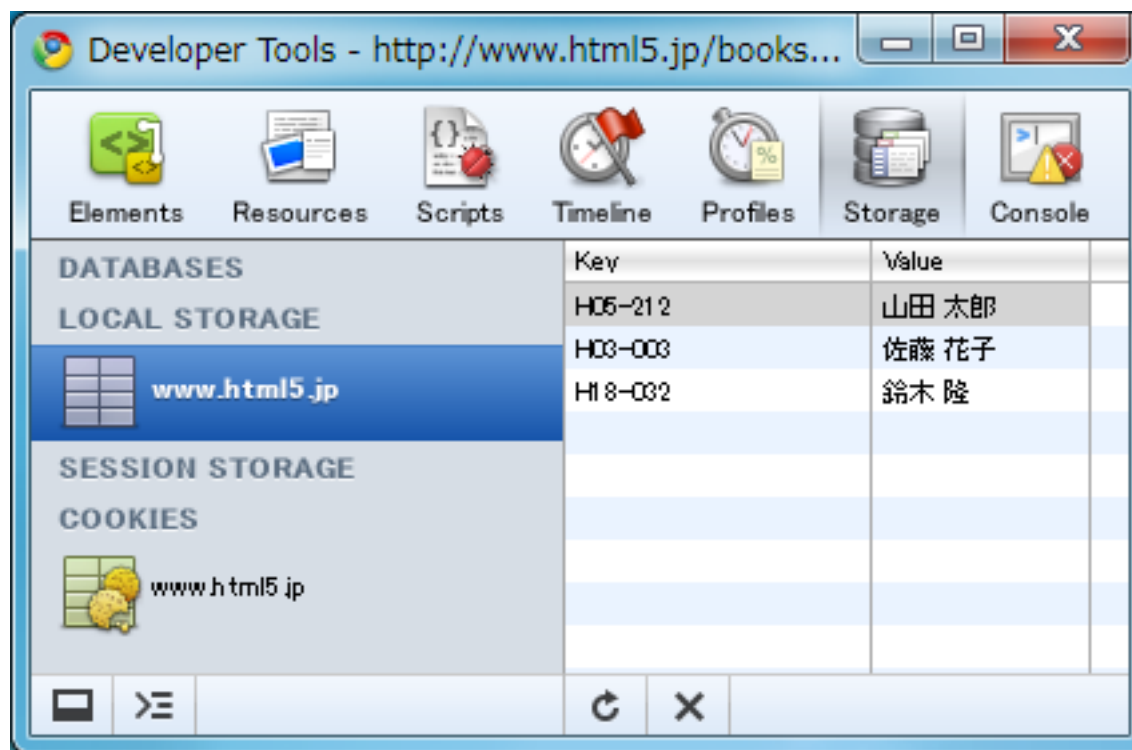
Developer Tools - http://www.html5.jp/books...

Elements Resources Scripts Timeline Profiles Storage Console

DATABASES
LOCAL STORAGE
www.html5.jp
SESSION STORAGE
COOKIES
www.html5.jp

| Key | Value |
|---|---|
| H05-212 | 山田 太郎 |
| H03-003 | 佐藤 花子 |
| H18-032 | 鈴木 隆 |